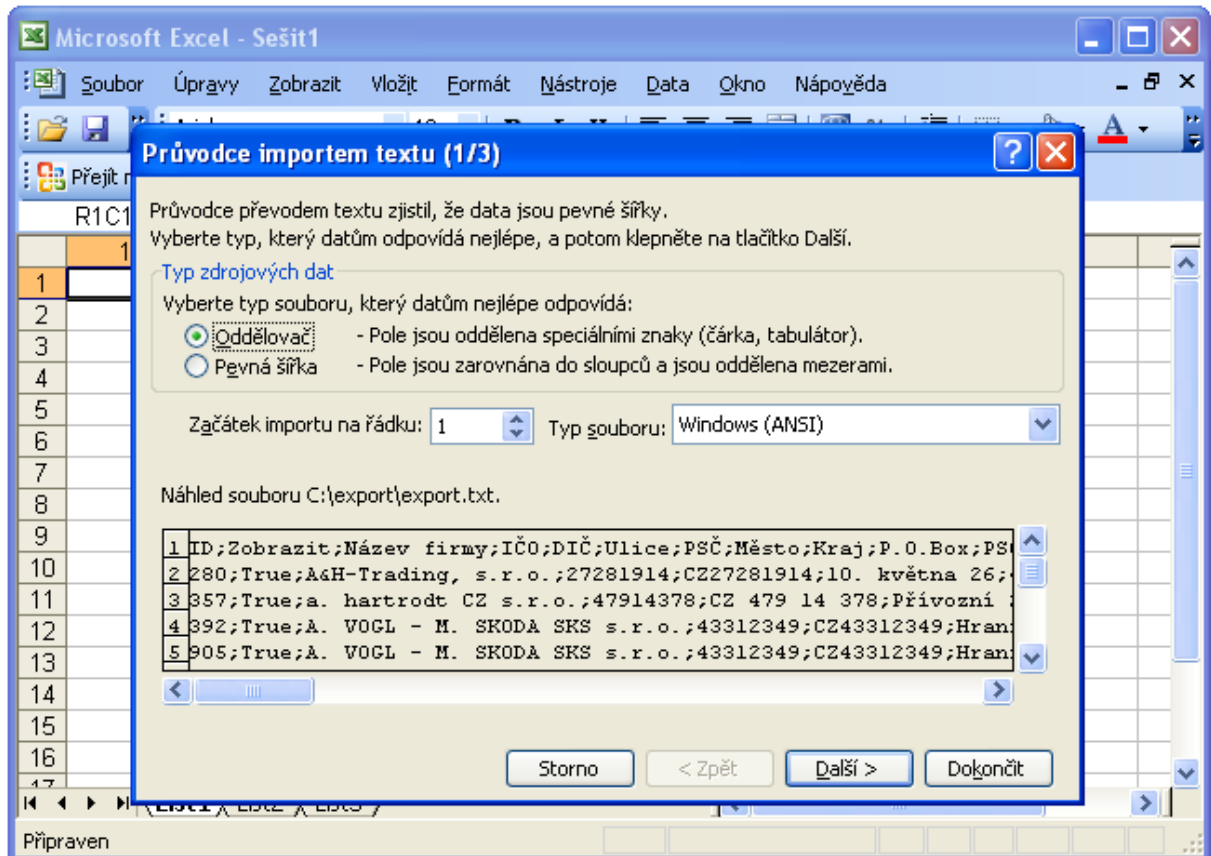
Microsoft Excel - Sešit1

Soubor Úpravy Zobrazit Vložit Formát Nástroje Data Okno Nápověda

Přejít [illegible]

R1C1

1
1
2
3
4
5
6
7
8
9
10
11
12
13
14
15
16

List1 List2 List3

Připraven

Průvodce importem textu (1/3)

Průvodce převodem textu zjistil, že data jsou pevné šířky.
Vyberte typ, který datům odpovídá nejlépe, a potom klepněte na tlačítko Další.

Typ zdrojových dat

Vyberte typ souboru, který datům nejlépe odpovídá:

Oddělovač - Pole jsou oddělena speciálními znaky (čárka, tabulátor).

Pevná šířka - Pole jsou zarovnána do sloupců a jsou oddělena mezerami.

Začátek importu na řádku: 1 Typ souboru: Windows (ANSI)

Náhled souboru C:\export\export.txt.

1 ID;Zobrazit;Název firmy;IČO;DIČ;Ulice;PSČ;Město;Kraj;P.O.Box;PS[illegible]
2 280;True;A&H-Trading, s.r.o.;27281914;CZ27281914;10. května 26;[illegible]
3 357;True;a. hartrodt CZ s.r.o.;47914378;CZ 479 14 378;Přívozní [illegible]
4 392;True;A. VOGL - M. SKODA SKS s.r.o.;43312349;CZ43312349;Hran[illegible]
5 905;True;A. VOGL - M. SKODA SKS s.r.o.;43312349;CZ43312349;Hran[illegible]

Storno < Zpět Další > Dokončit